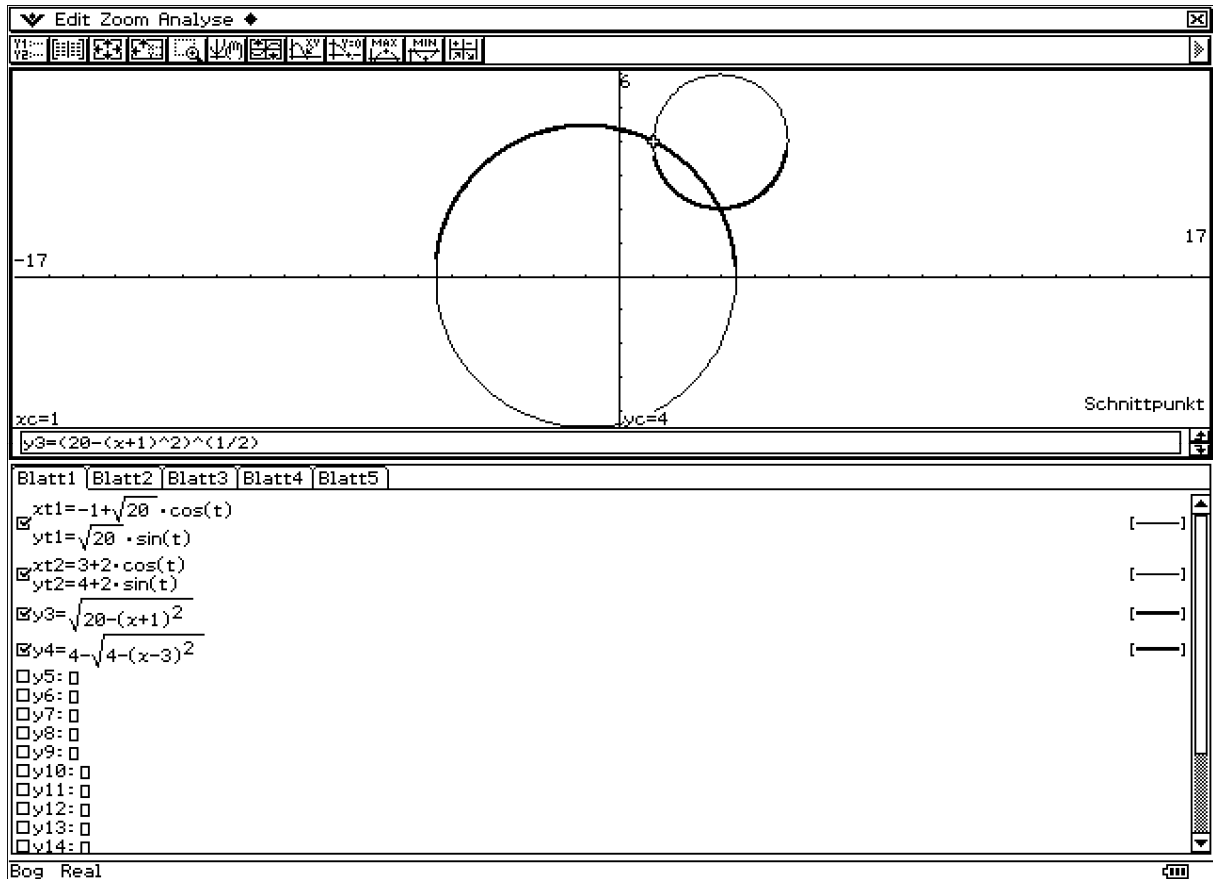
Edit Zoom Analyse ◆

6

17

-17

Schnittpunkt

xc=1

yc=4

y3=(20-(x+1)^2)^(1/2)

Blatt1 Blatt2 Blatt3 Blatt4 Blatt5

☑ $xt1=-1+\sqrt{20}\cdot\cos(t)$
$yt1=\sqrt{20}\cdot\sin(t)$

☑ $xt2=3+2\cdot\cos(t)$
$yt2=4+2\cdot\sin(t)$

☑ $y3=\sqrt{20-(x+1)^2}$

☑ $y4=4-\sqrt{4-(x-3)^2}$

□y5: □
□y6: □
□y7: □
□y8: □
□y9: □
□y10: □
□y11: □
□y12: □
□y13: □
□y14: □

Bog Real